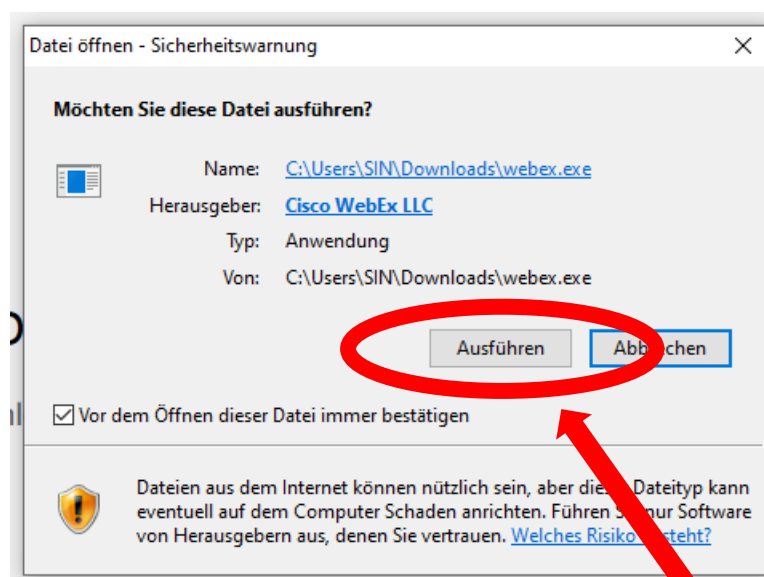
Datei öffnen - Sicherheitswarnung

Möchten Sie diese Datei ausführen?

Name: C:\Users\SIN\Downloads\webex.exe

Herausgeber: Cisco WebEx LLC

Typ: Anwendung

Von: C:\Users\SIN\Downloads\webex.exe

Ausführen

Ab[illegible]chen

Vor dem Öffnen dieser Datei immer bestätigen

Dateien aus dem Internet können nützlich sein, aber die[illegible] Dateityp kann eventuell auf dem Computer Schaden anrichten. Führen S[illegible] nur Software von Herausgebern aus, denen Sie vertrauen. Welches Risiko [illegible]steht?